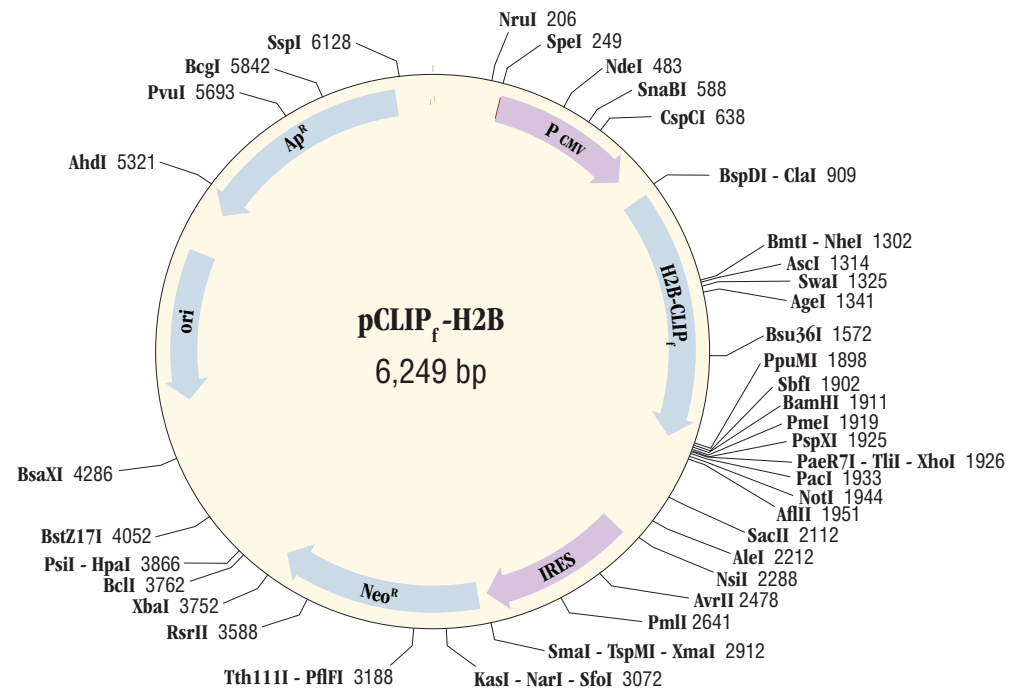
NruI 206
SpeI 249
NdeI 483
SnaBI 588
CspCI 638
BspDI - ClaI 909
BmtI - NheI 1302
AscI 1314
SwaI 1325
AgeI 1341
Bsu36I 1572
PpuMI 1898
SbfI 1902
BamHI 1911
PmeI 1919
PspXI 1925
PaeR7I - TliI - XhoI 1926
PacI 1933
NotI 1944
AflII 1951
SacII 2112
AleI 2212
NsiI 2288
AvrII 2478
PmlI 2641
SmaI - TspMI - XmaI 2912
KasI - NarI - SfoI 3072
Tth111I - PflFI 3188
RsrII 3588
XbaI 3752
BclI 3762
PsiI - HpaI 3866
BstZ17I 4052
BsaXI 4286
AhdI 5321
PvuI 5693
BcgI 5842
SspI 6128

$P_{CMV}$
H2B-CLIP$_f$
IRES
Neo$^R$
ori
Ap$^R$

pCLIP$_f$-H2B
6,249 bp